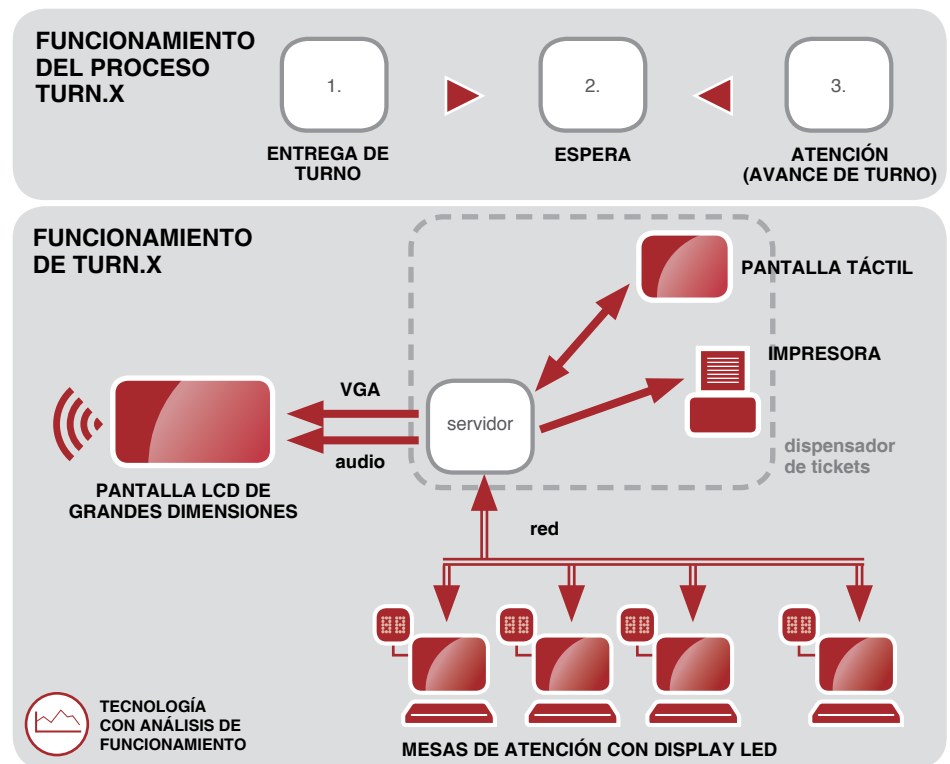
FUNCIONAMIENTO DEL PROCESO TURN.X

1.

ENTREGA DE TURNO

2.

ESPERA

3.

ATENCIÓN (AVANCE DE TURNO)

FUNCIONAMIENTO DE TURN.X

PANTALLA TÁCTIL

IMPRESORA

VGA

servidor

audio

dispensador de tickets

PANTALLA LCD DE GRANDES DIMENSIONES

red

TECNOLOGÍA CON ANÁLISIS DE FUNCIONAMIENTO

MESAS DE ATENCIÓN CON DISPLAY LED